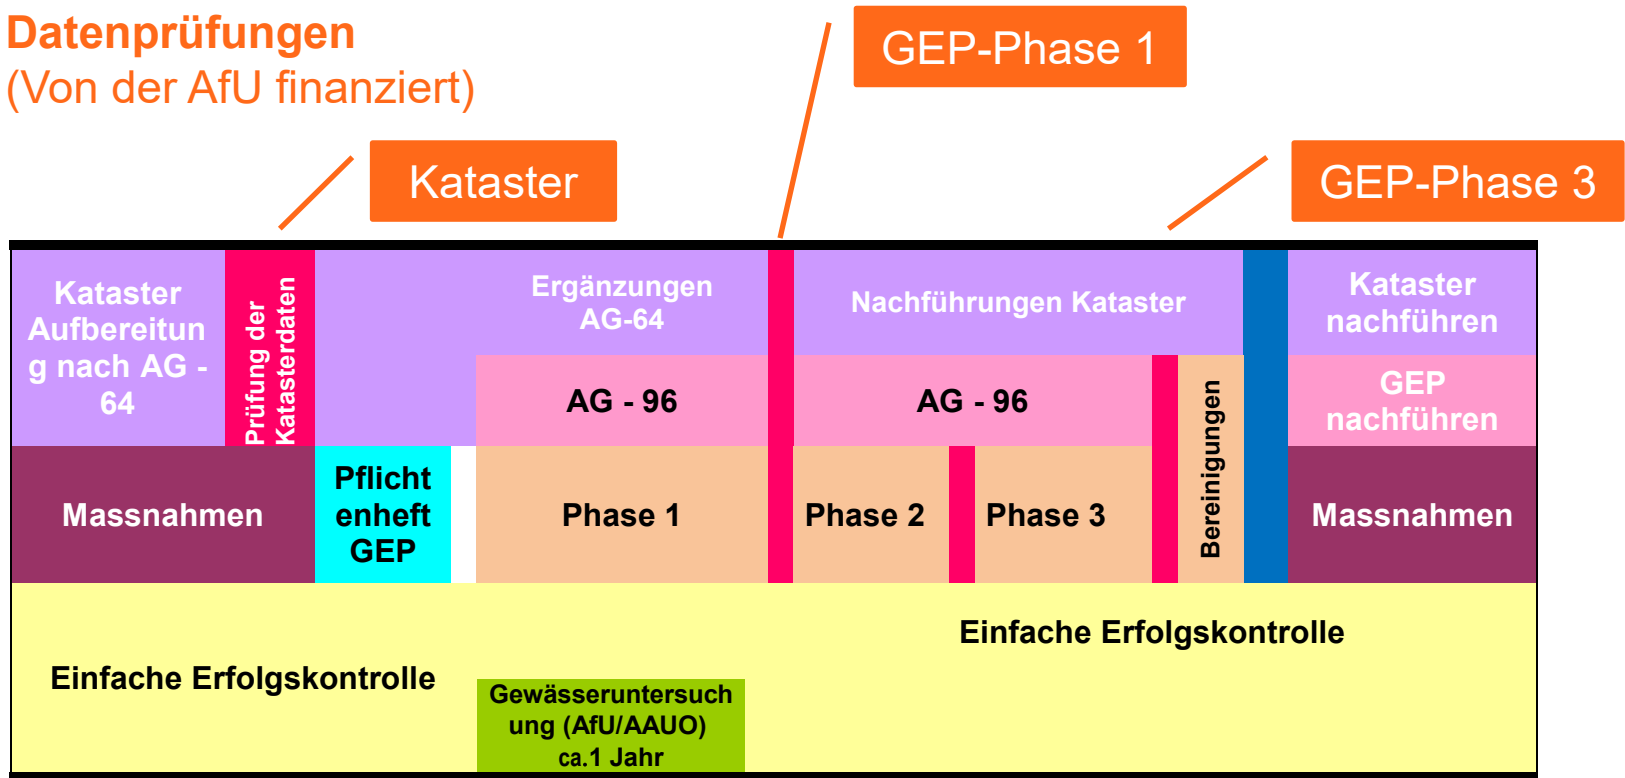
Datenprüfungen
(Von der AfU finanziert)

GEP-Phase 1

Kataster

GEP-Phase 3

Kataster Aufbereitun g nach AG - 64

Prüfung der Katasterdaten

Ergänzungen AG-64

Nachführungen Kataster

Kataster nachführen

AG - 96

AG - 96

Bereinigungen

GEP nachführen

Massnahmen

Pflicht enheft GEP

Phase 1

Phase 2

Phase 3

Massnahmen

Einfache Erfolgskontrolle

Einfache Erfolgskontrolle

Gewässeruntersuch ung (AfU/AAUO) ca.1 Jahr